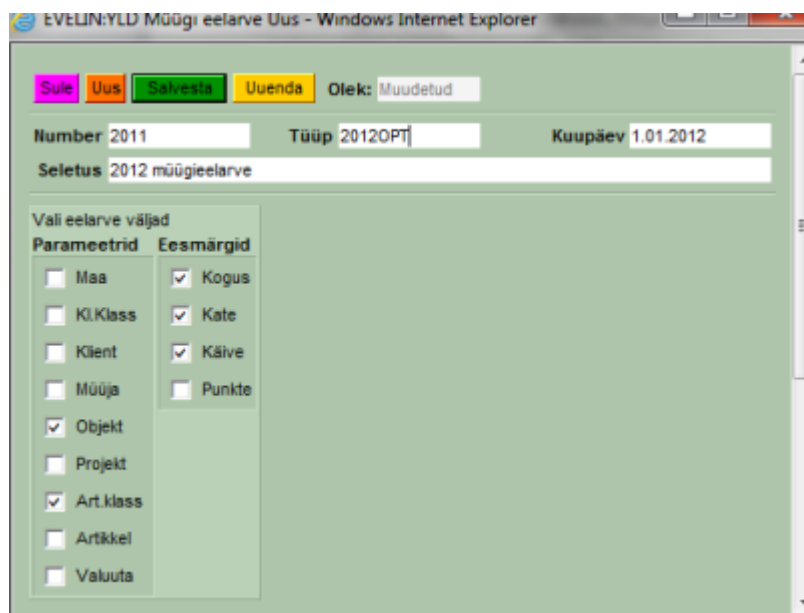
EVELIN:YLD Müügi eelarve Uus - Windows Internet Explorer

Sule Uus Salvesta Uuenda Olek: Muudetud

Number 2011 Tüüp 2012OPT Kuupäev 1.01.2012

Seletus 2012 müügieelarve

Vali eelarve väljad

| Parameetrid | Eesmärgid |
|---|---|
| Maa | Kogus |
| Kl.Klass | Kate |
| Klient | Käive |
| Müüja | Punkte |
| Objekt | |
| Projekt | |
| Art.klass | |
| Artikkel | |
| Valuuta | |